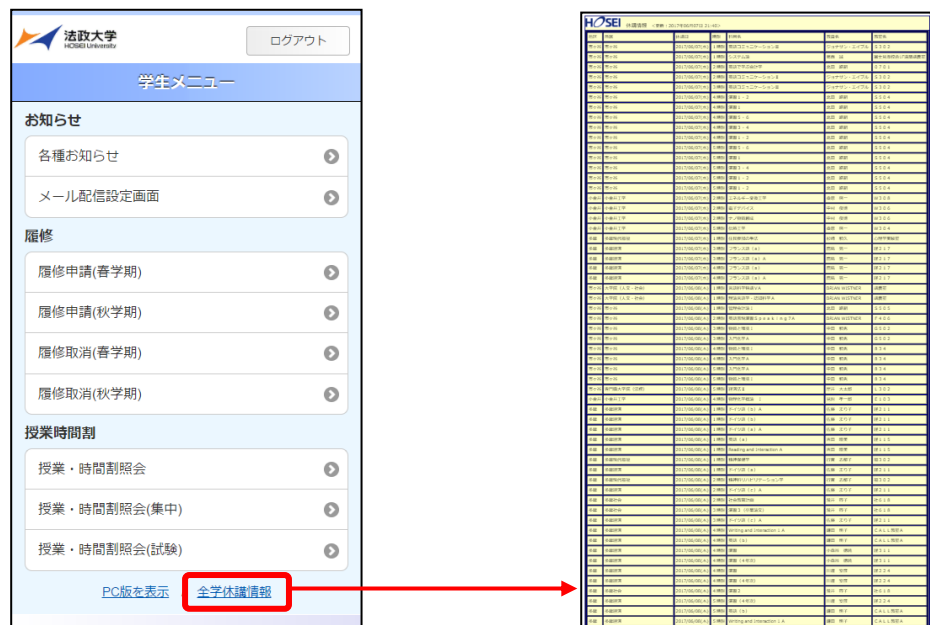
法政大学
HOSEI University

ログアウト

学生メニュー

お知らせ

各種お知らせ

メール配信設定画面

履修

履修申請(春学期)

履修申請(秋学期)

履修取消(春学期)

履修取消(秋学期)

授業時間割

授業・時間割照会

授業・時間割照会(集中)

授業・時間割照会(試験)

PC版を表示

全学休講情報

HOSEI 休講情報 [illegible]

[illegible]